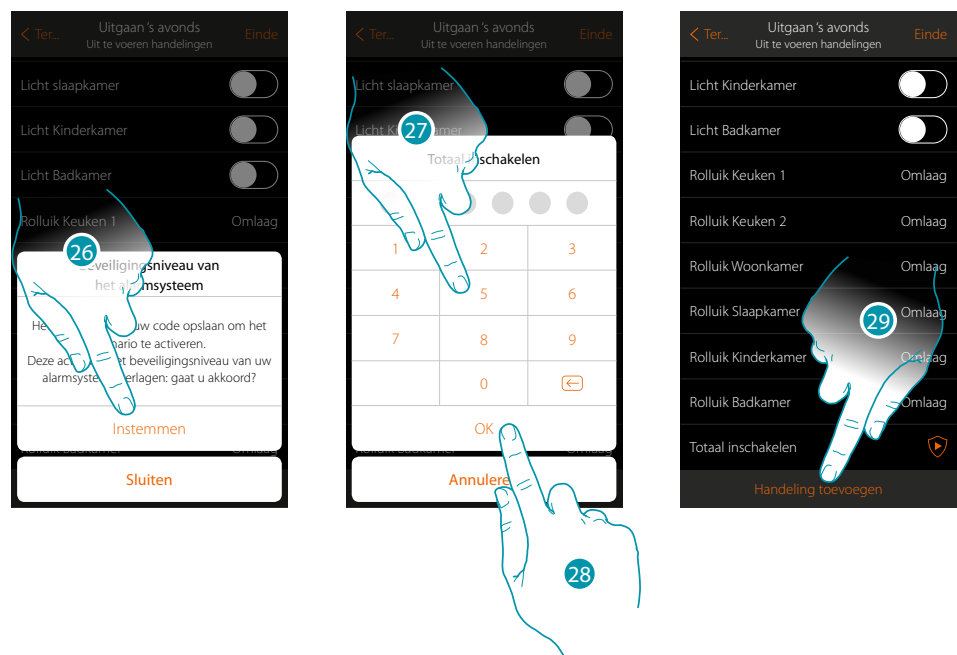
< Ter... Uitgaan 's avonds Uit te voeren handelingen Einde

Licht slaapkamer

Licht Kinderkamer

Licht Badkamer

Rolluik Keuken 1 Omlaag

26

Beveiligingsniveau van het alarmsysteem

He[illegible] uw code opslaan om het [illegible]nario te activeren. Deze ac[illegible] het beveiligingsniveau van uw alarmsyste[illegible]erlagen: gaat u akkoord?

Instemmen

Sluiten

< Ter... Uitgaan 's avonds Uit te voeren handelingen Einde

Licht slaapkamer

Licht K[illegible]

27

Totaal inschakelen

| 1 | 2 | 3 |
|---|---|---|
| 4 | 5 | 6 |
| 7 | 8 | 9 |
|  | 0 |  |

OK

Annulere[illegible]

28

< Ter... Uitgaan 's avonds Uit te voeren handelingen Einde

Licht Kinderkamer

Licht Badkamer

Rolluik Keuken 1 Omlaag

Rolluik Keuken 2 Omlaag

Rolluik Woonkamer Omlaag

Rolluik Slaapkamer Omlaag

29

Rolluik Kinderkamer Omlaag

Rolluik Badkamer Omlaag

Totaal inschakelen

Handeling toevoegen